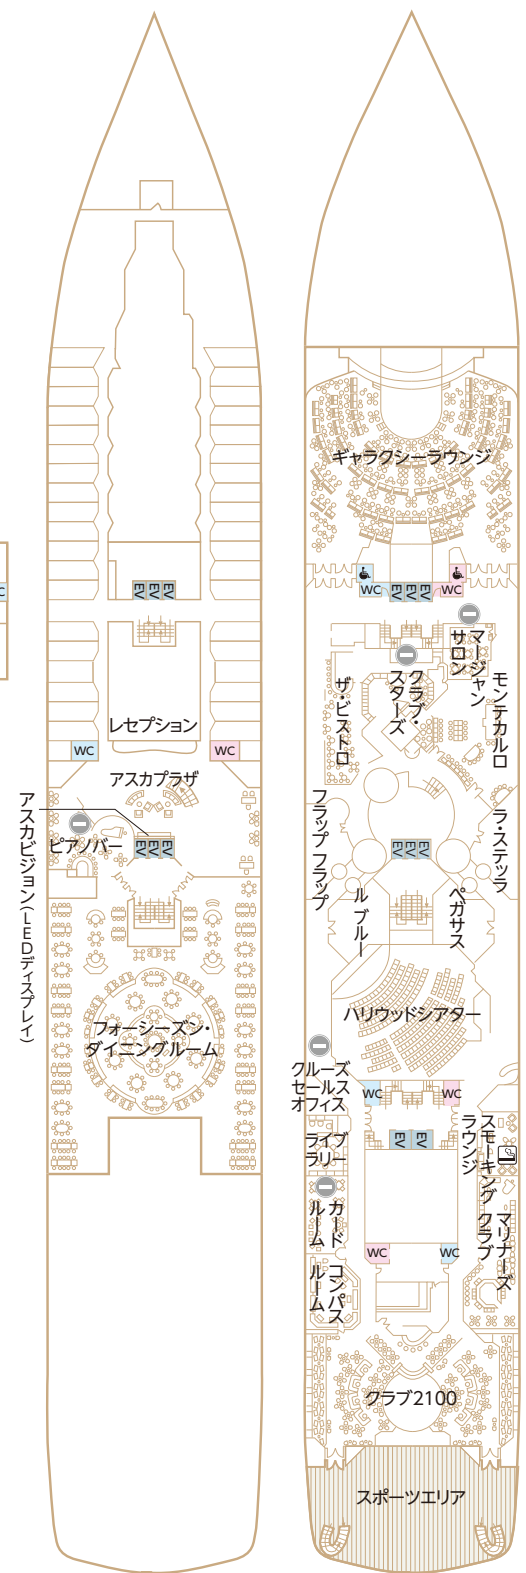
EV EV EV
レセプション
WC
WC
アスカプラザ
アスカビジョン(LEDディスプレイ)
ピアノバー
EV EV EV
フォーシーズン・ダイニングルーム

ギャラクシーラウンジ
WC
EV EV EV
WC
マジャン
サロン
クラブ・スターズ
ザ・ビストロ
モンテカルロ
フラップ フラップ
ラ・ステッラ
EV EV EV
ルブルー
ペガサス
ハリウッドシアター
クルーズセールスオフィス
WC
WC
ライブラリー
EV EV
スモーキングクラブ
ラウンジ
カードルーム
マリナーズクラブ
WC
WC
コンパスルーム
クラブ2100
スポーツエリア